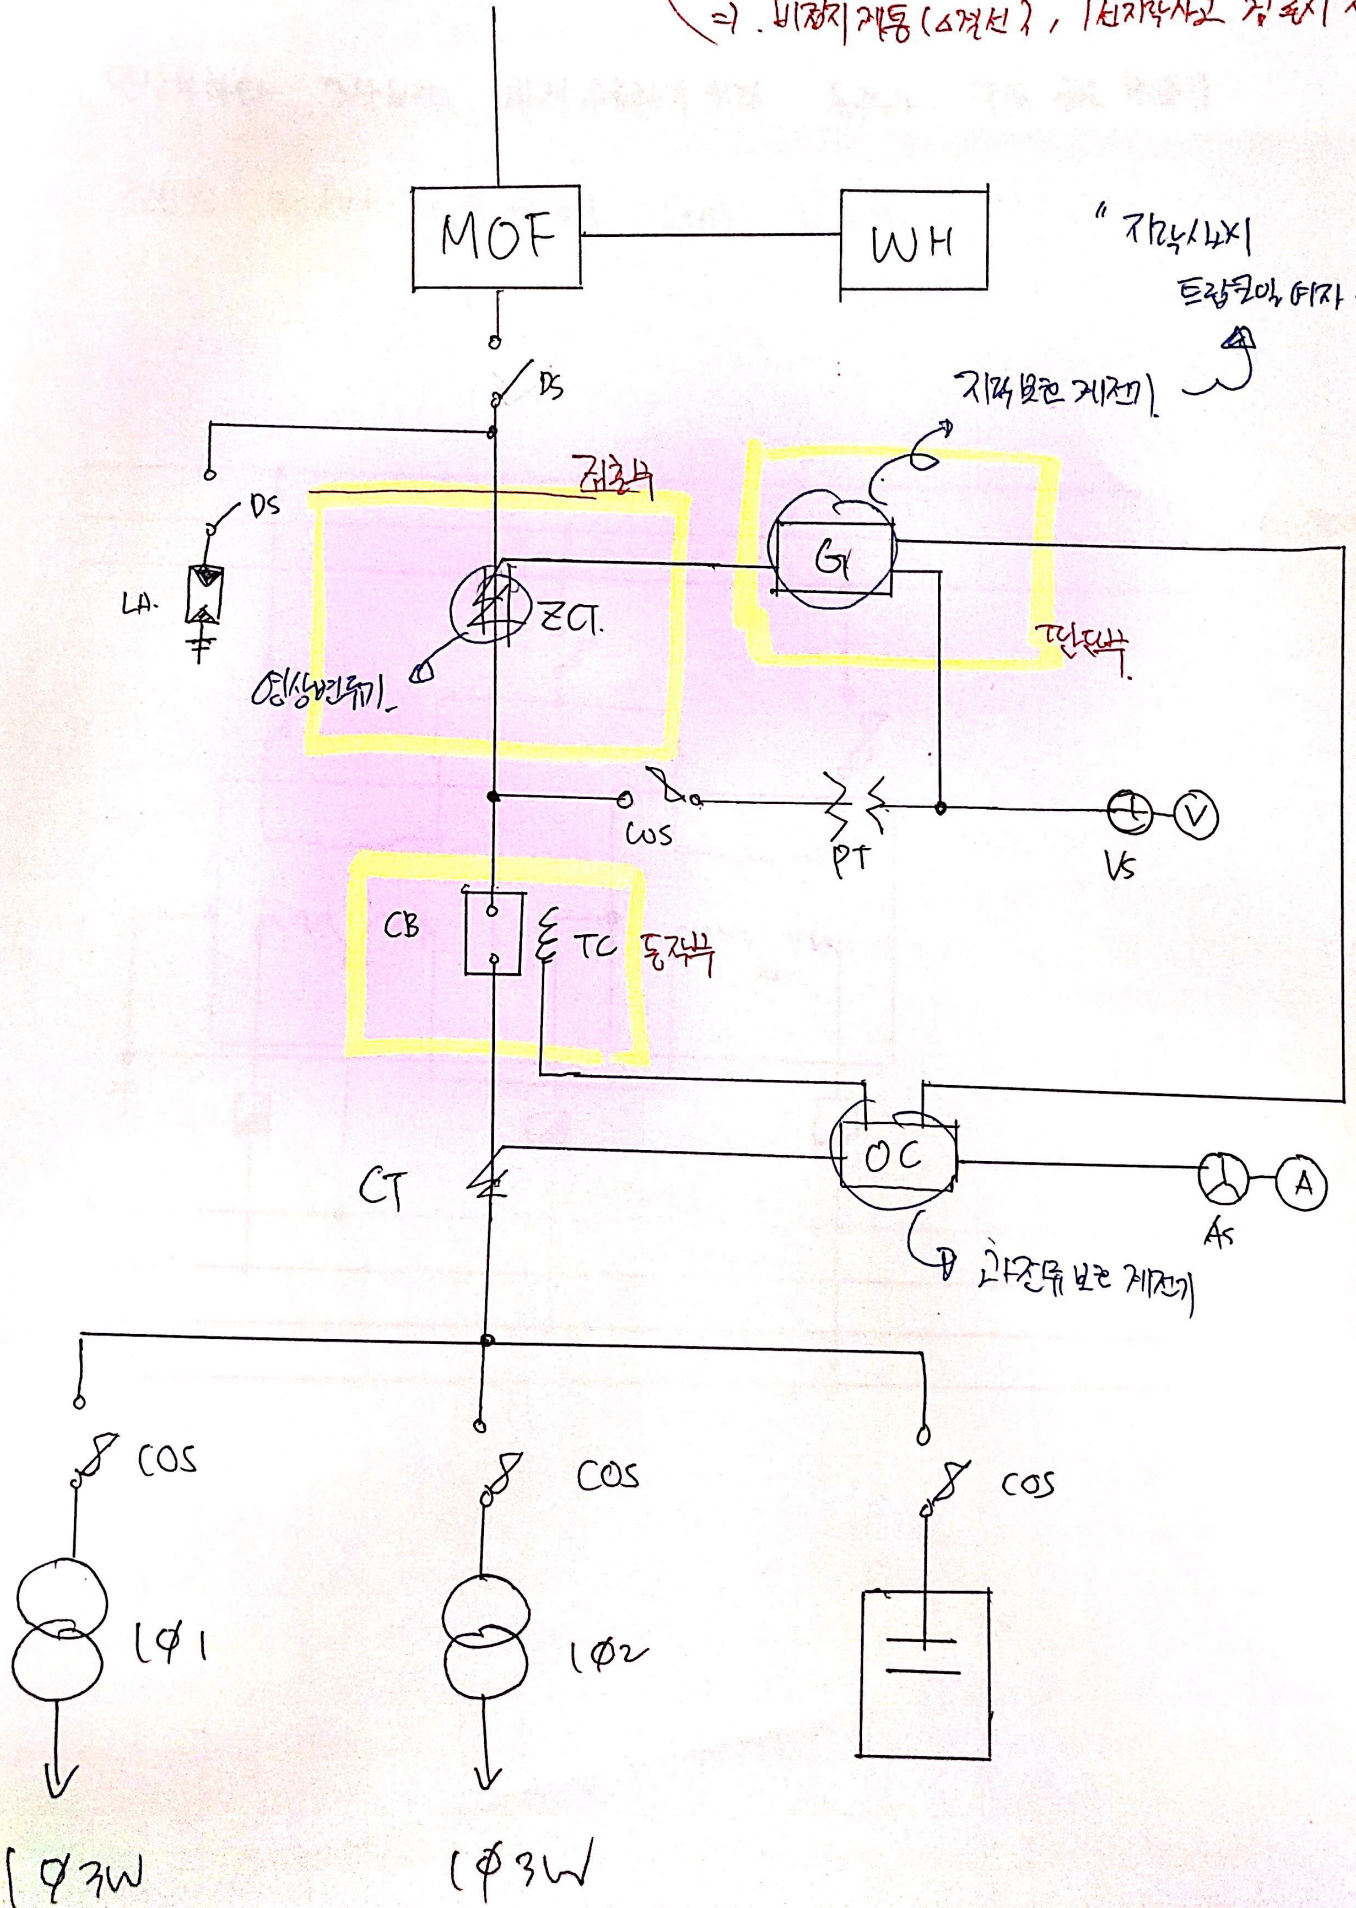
⇒ . 비접지 계통 (Δ결선), 1선지락사고 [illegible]

MOF

WH

" 지락사고시 트립코일 여자

DS

지락 보호 계전기

DS

검출부

G

LA.

ZCT.

영상변류기

판단부

COS

PT

VS

V

CB

TC

동작부

OC

CT

A

AS

과전류 보호 계전기

COS

COS

COS

$1\phi 1$

$1\phi 2$

$1\phi 3W$

$1\phi 3W$